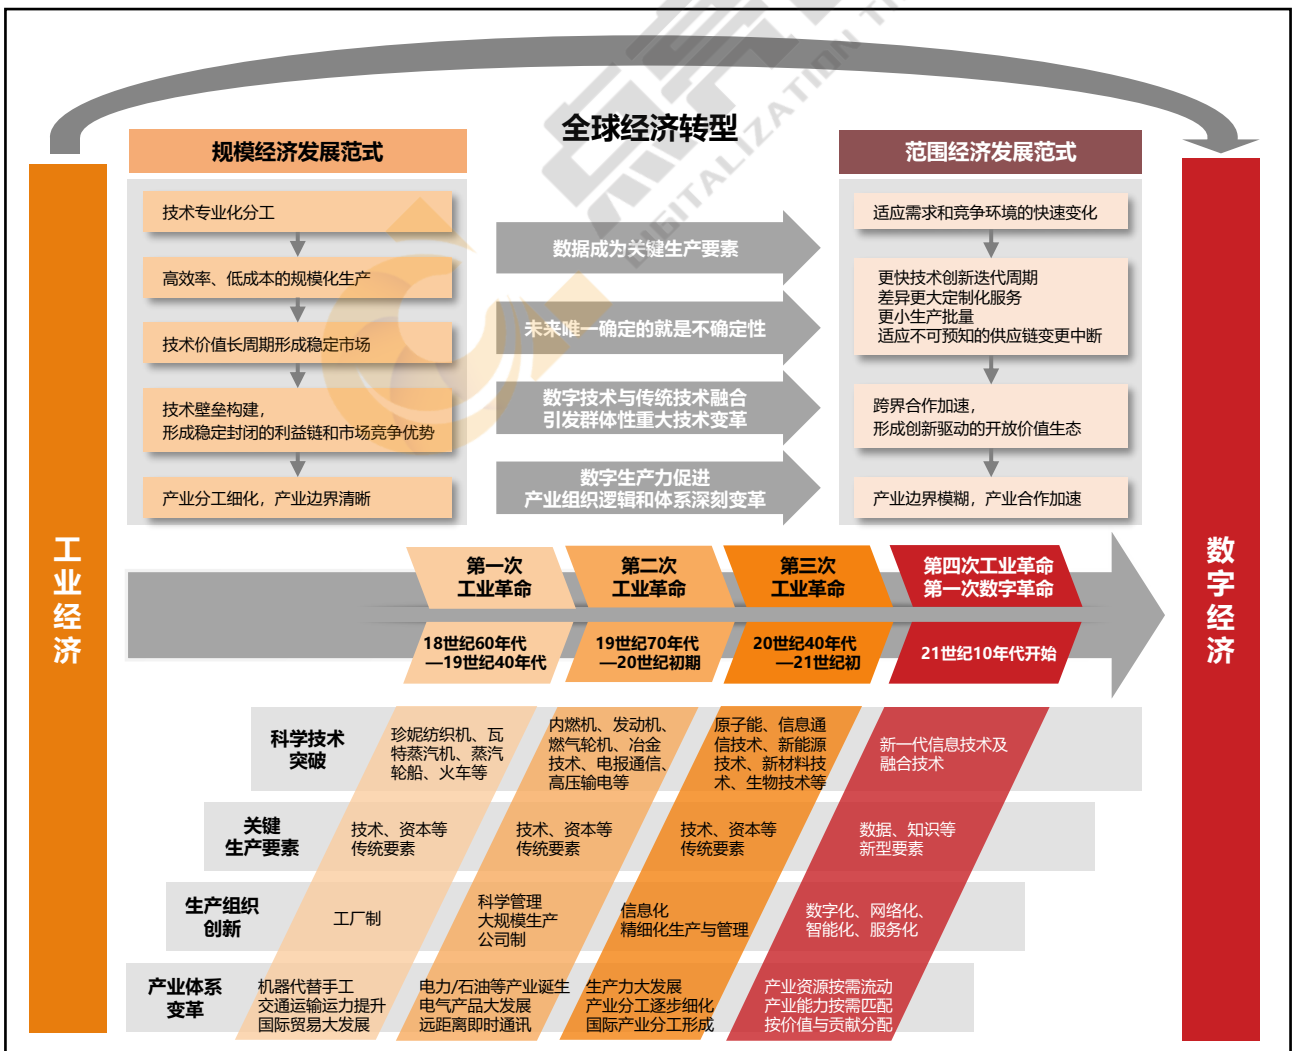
全球经济转型

工业经济

数字经济

规模经济发展范式

技术专业化分工

高效率、低成本的规模化生产

技术价值长周期形成稳定市场

技术壁垒构建，形成稳定封闭的利益链和市场竞争优势

产业分工细化，产业边界清晰

数据成为关键生产要素

未来唯一确定的就是不确定性

数字技术与传统技术融合引发群体性重大技术变革

数字生产力促进产业组织逻辑和体系深刻变革

范围经济发展范式

适应需求和竞争环境的快速变化

更快技术创新迭代周期
差异更大定制化服务
更小生产批量
适应不可预知的供应链变更中断

跨界合作加速，形成创新驱动的开放价值生态

产业边界模糊，产业合作加速

第一次工业革命
18世纪60年代—19世纪40年代

第二次工业革命
19世纪70年代—20世纪初期

第三次工业革命
20世纪40年代—21世纪初

第四次工业革命
第一次数字革命
21世纪10年代开始

科学技术突破
珍妮纺织机、瓦特蒸汽机、蒸汽轮船、火车等
内燃机、发动机、燃气轮机、冶金技术、电报通信、高压输电等
原子能、信息通信技术、新能源技术、新材料技术、生物技术等
新一代信息技术及融合技术

关键生产要素
技术、资本等传统要素
技术、资本等传统要素
技术、资本等传统要素
数据、知识等新型要素

生产组织创新
工厂制
科学管理
大规模生产
公司制
信息化
精细化生产与管理
数字化、网络化、智能化、服务化

产业体系变革
机器代替手工
交通运输运力提升
国际贸易大发展
电力/石油等产业诞生
电气产品大发展
远距离即时通讯
生产力大发展
产业分工逐步细化
国际产业分工形成
产业资源按需流动
产业能力按需匹配
按价值与贡献分配

DIGITALIZATION